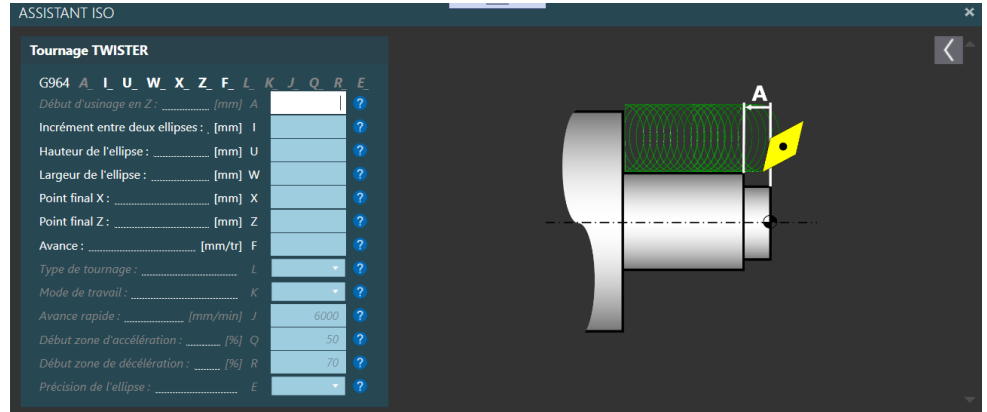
ASSISTANT ISO

Tournage TWISTER

G964 A_ I_ U_ W_ X_ Z_ F_ L_ K_ J_ Q_ R_ E_

Début d'usinage en Z : [mm] A ?
Incrément entre deux ellipses : [mm] I ?
Hauteur de l'ellipse : [mm] U ?
Largeur de l'ellipse : [mm] W ?
Point final X : [mm] X ?
Point final Z : [mm] Z ?
Avance : [mm/tr] F ?
Type de tournage : L ?
Mode de travail : K ?
Avance rapide : [mm/min] J 6000 ?
Début zone d'accélération : [%] Q 50 ?
Début zone de décélération : [%] R 70 ?
Précision de l'ellipse : E ?

A